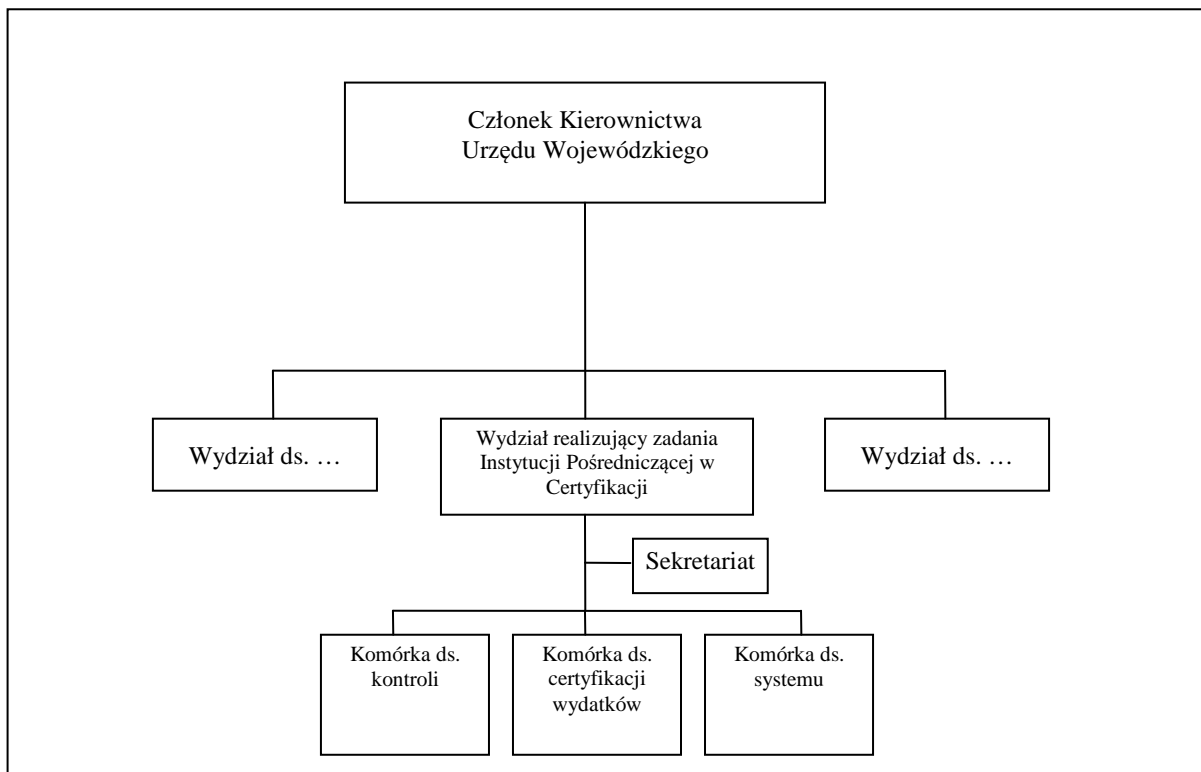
Członek Kierownictwa Urzędu Wojewódzkiego

Wydział ds. …

Wydział realizujący zadania Instytucji Pośredniczącej w Certyfikacji

Wydział ds. …

Sekretariat

Komórka ds. kontroli

Komórka ds. certyfikacji wydatków

Komórka ds. systemu